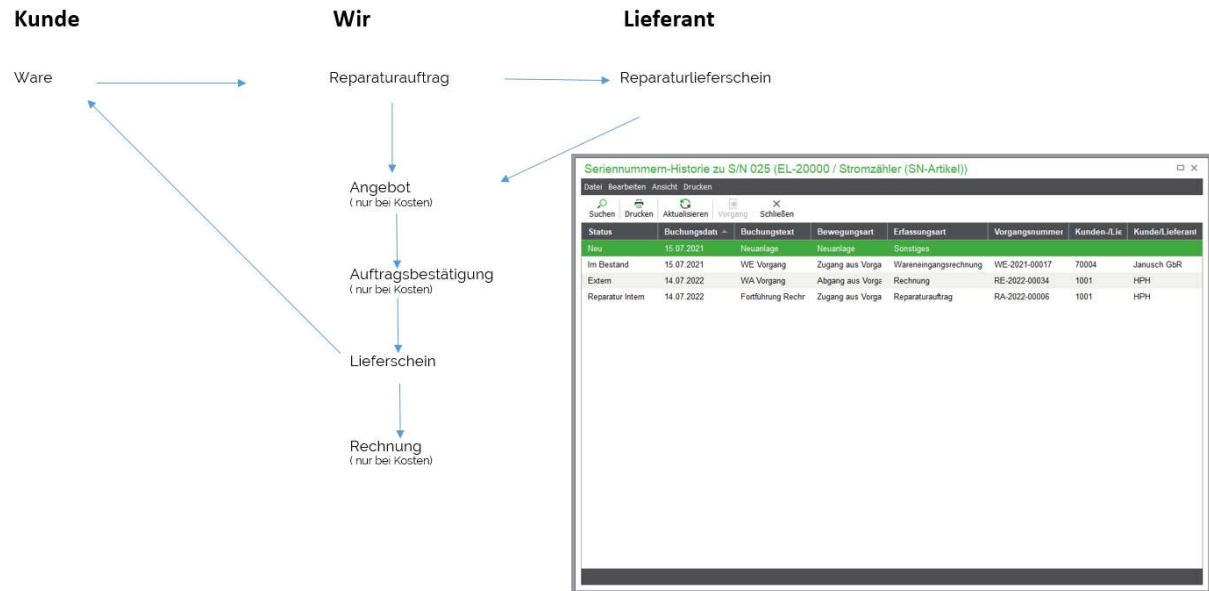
Kunde

Wir

Lieferant

Ware

Reparaturauftrag

Reparaturlieferschein

Angebot
( nur bei Kosten)

Auftragsbestätigung
( nur bei Kosten)

Lieferschein

Rechnung
( nur bei Kosten)

Seriennummern-Historie zu S/N 025 (EL-20000 / Stromzähler (SN-Artikel))

Datei Bearbeiten Ansicht Drucken

Suchen Drucken Aktualisieren Vorgang Schließen

| Status | Buchungsdat | Buchungstext | Bewegungsart | Erfassungsart | Vorgangsnummer | Kunden-/Lie | Kunde/Lieferant |
|---|---|---|---|---|---|---|---|
| Neu | 15.07.2021 | Neuanlage | Neuanlage | Sonstiges | | | |
| Im Bestand | 15.07.2021 | WE Vorgang | Zugang aus Vorga | Wareneingangsrechnung | WE-2021-00017 | 70004 | Janusch GbR |
| Extern | 14.07.2022 | WA Vorgang | Abgang aus Vorga | Rechnung | RE-2022-00034 | 1001 | HPH |
| Reparatur Intern | 14.07.2022 | Fortführung Rechr | Zugang aus Vorga | Reparaturauftrag | RA-2022-00006 | 1001 | HPH |